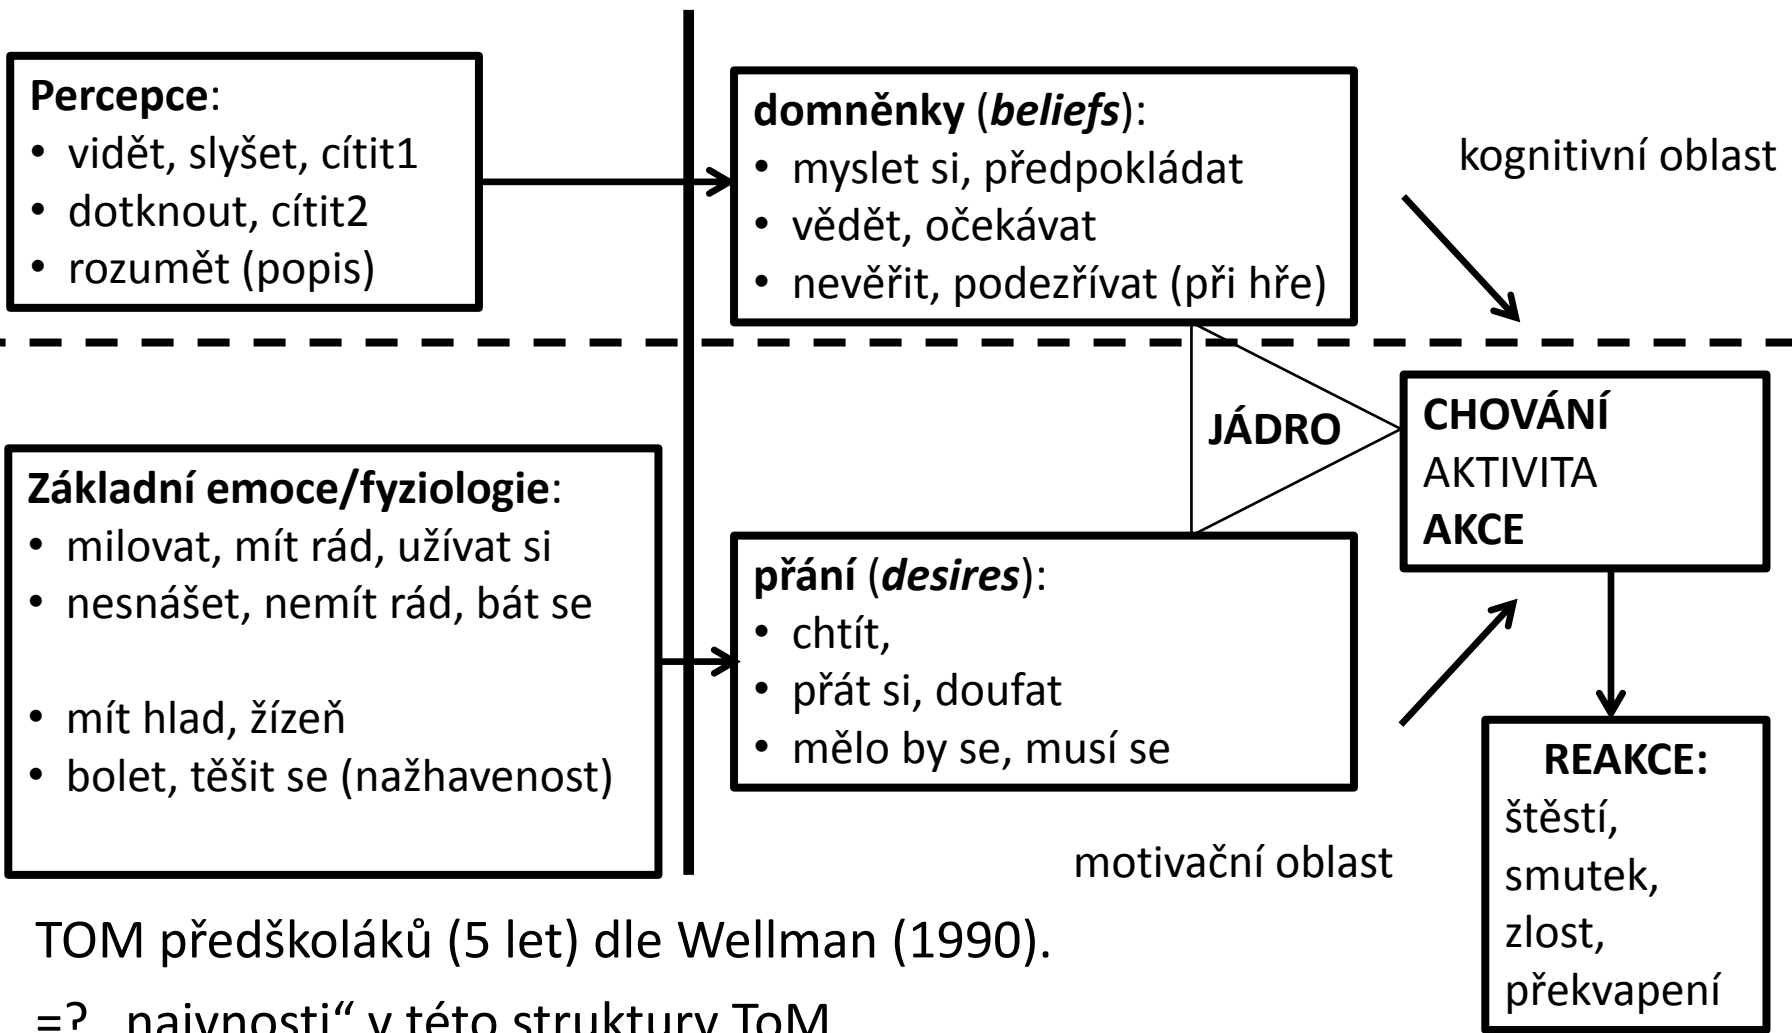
Percepce:
• vidět, slyšet, cítit1
• dotknout, cítit2
• rozumět (popis)

domněnky (beliefs):
• myslet si, předpokládat
• vědět, očekávat
• nevěřit, podezřívat (při hře)

kognitivní oblast

JÁDRO

CHOVÁNÍ
AKTIVITA
AKCE

Základní emoce/fyziologie:
• milovat, mít rád, užívat si
• nesnášet, nemít rád, bát se

• mít hlad, žízeň
• bolet, těšit se (nažhavenost)

přání (desires):
• chtít,
• přát si, doufat
• mělo by se, musí se

motivační oblast

REAKCE:
štěstí,
smutek,
zlost,
překvapení

TOM předškoláků (5 let) dle Wellman (1990).

=? „naivnosti“ v této struktury ToM